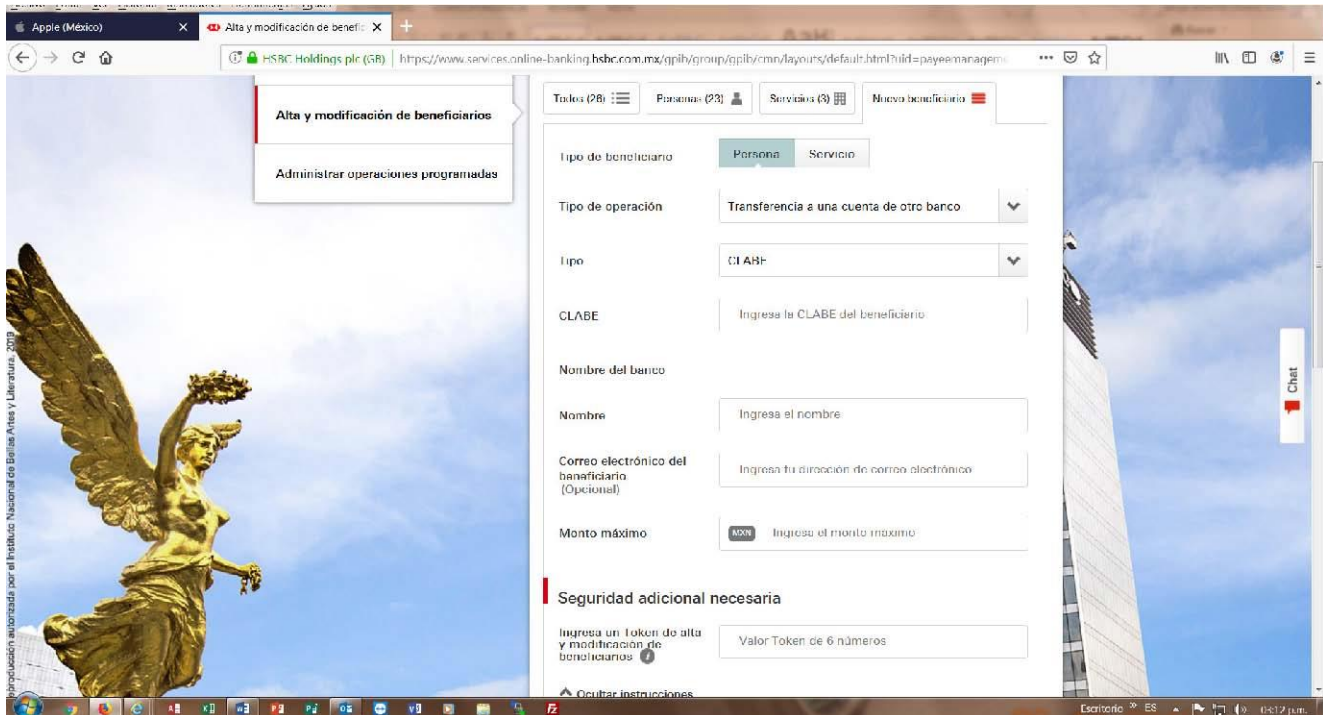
Apple (México)
Alta y modificación de benefic
HSBC Holdings plc (GB) | https://www.services.online-banking.hsbc.com.mx/gpib/group/gpib/cmn/layouts/default.html?uid=payeemanagem

Alta y modificación de beneficiarios

Administrar operaciones programadas

Todos (26) Personas (23) Servicios (3) Nuevo beneficiario

Tipo de beneficiario Persona Servicio

Tipo de operación Transferencia a una cuenta de otro banco

Tipo CLABE

CLABE Ingresa la CLABE del beneficiario

Nombre del banco

Nombre Ingresa el nombre

Correo electrónico del beneficiario (Opcional) Ingresa tu dirección de correo electrónico

Monto máximo MXN Ingresa el monto máximo

Seguridad adicional necesaria

Ingresa un Token de alta y modificación de beneficiarios Valor Token de 6 números

Ocultar instrucciones

Chat

Reproducción autorizada por el Instituto Nacional de Bellas Artes y Literatura, 2013

Escritorio ES 05:12 p.m.